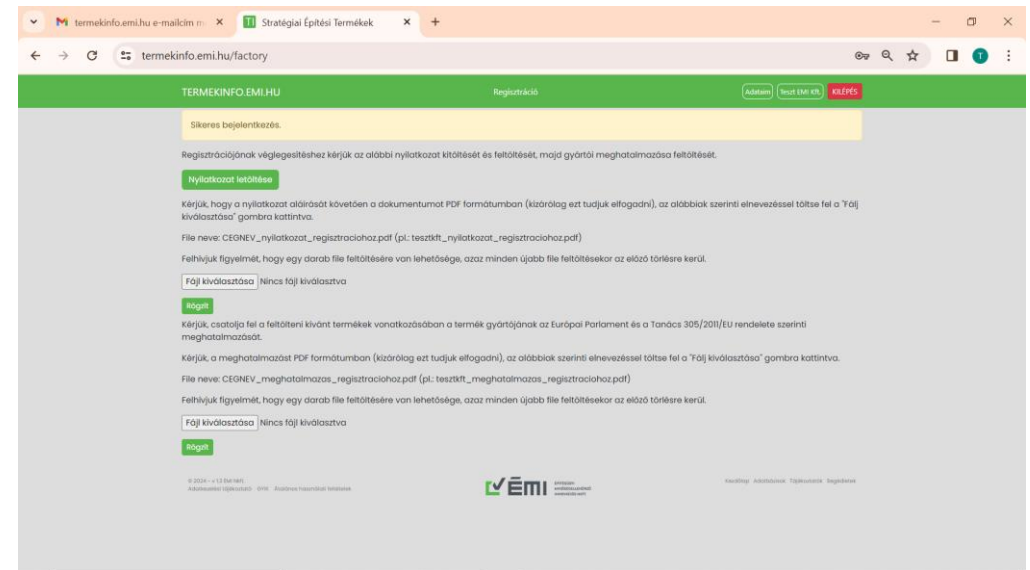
termekinfo.emi.hu e-mailcím m ×
Stratégiai Építési Termékek ×
+
termekinfo.emi.hu/factory

TERMEKINFO.EMI.HU
Regisztráció
Adataim
Teszt EMI Kft.
KILÉPÉS

Sikeres bejelentkezés.

Regisztrációjának véglegesítéshez kérjük az alábbi nyilatkozat kitöltését és feltöltését, majd gyártói meghatalmazása feltöltését.

Nyilatkozat letöltése

Kérjük, hogy a nyilatkozat aláírását követően a dokumentumot PDF formátumban (kizárólag ezt tudjuk elfogadni), az alábbiak szerinti elnevezéssel töltse fel a "Fájl kiválasztása" gombra kattintva.

File neve: CEGNEV_nyilatkozat_regisztraciohoz.pdf (pl.: tesztkft_nyilatkozat_regisztraciohoz.pdf)

Felhívjuk figyelmét, hogy egy darab file feltöltésére van lehetősége, azaz minden újabb file feltöltésekor az előző törlésre kerül.

Fájl kiválasztása Nincs fájl kiválasztva

Rögzít

Kérjük, csatolja fel a feltölteni kívánt termékek vonatkozásában a termék gyártójának az Európai Parlament és a Tanács 305/2011/EU rendelete szerinti meghatalmazását.

Kérjük, a meghatalmazást PDF formátumban (kizárólag ezt tudjuk elfogadni), az alábbiak szerinti elnevezéssel töltse fel a "Fájl kiválasztása" gombra kattintva.

File neve: CEGNEV_meghatalmazas_regisztraciohoz.pdf (pl.: tesztkft_meghatalmazas_regisztraciohoz.pdf)

Felhívjuk figyelmét, hogy egy darab file feltöltésére van lehetősége, azaz minden újabb file feltöltésekor az előző törlésre kerül.

Fájl kiválasztása Nincs fájl kiválasztva

Rögzít

© 2024 - v 1.2 ÉMI Nkft.
Adatkezelési tájékoztató GYIK Rendszer használati feltételek

ÉMI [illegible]

Kezdőlap Adatlapunk Tájékoztatás Segítséget